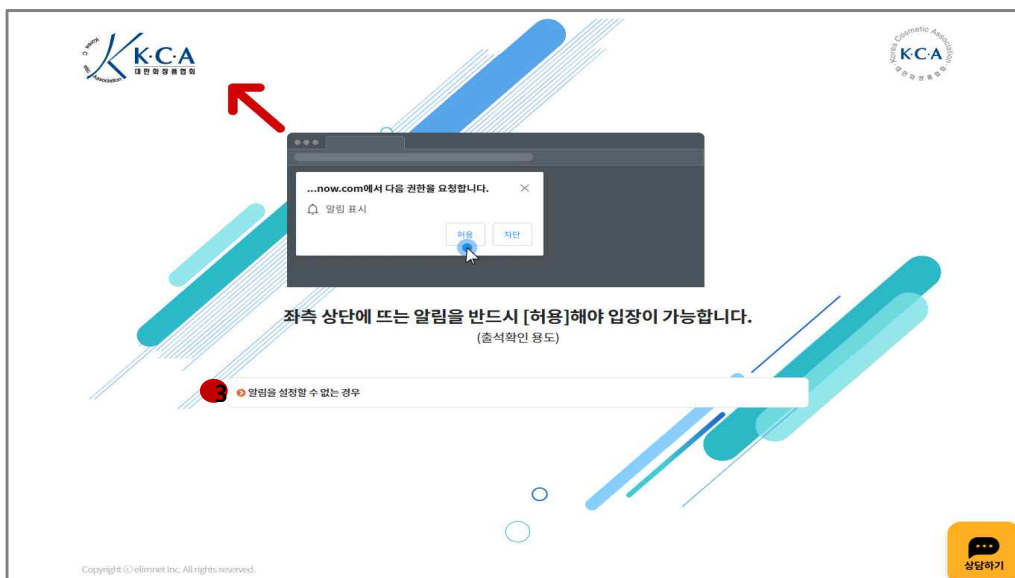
K·C·A
대한화장품협회

K·C·A
Korea Cosmetic Association
대한화장품협회

...now.com에서 다음 권한을 요청합니다.

알림 표시

허용
차단

좌측 상단에 뜨는 알림을 반드시 [허용]해야 입장이 가능합니다.
(출석확인 용도)

3

알림을 설정할 수 없는 경우

Copyright ⓒ elimnet Inc. All rights reserved.

상담하기